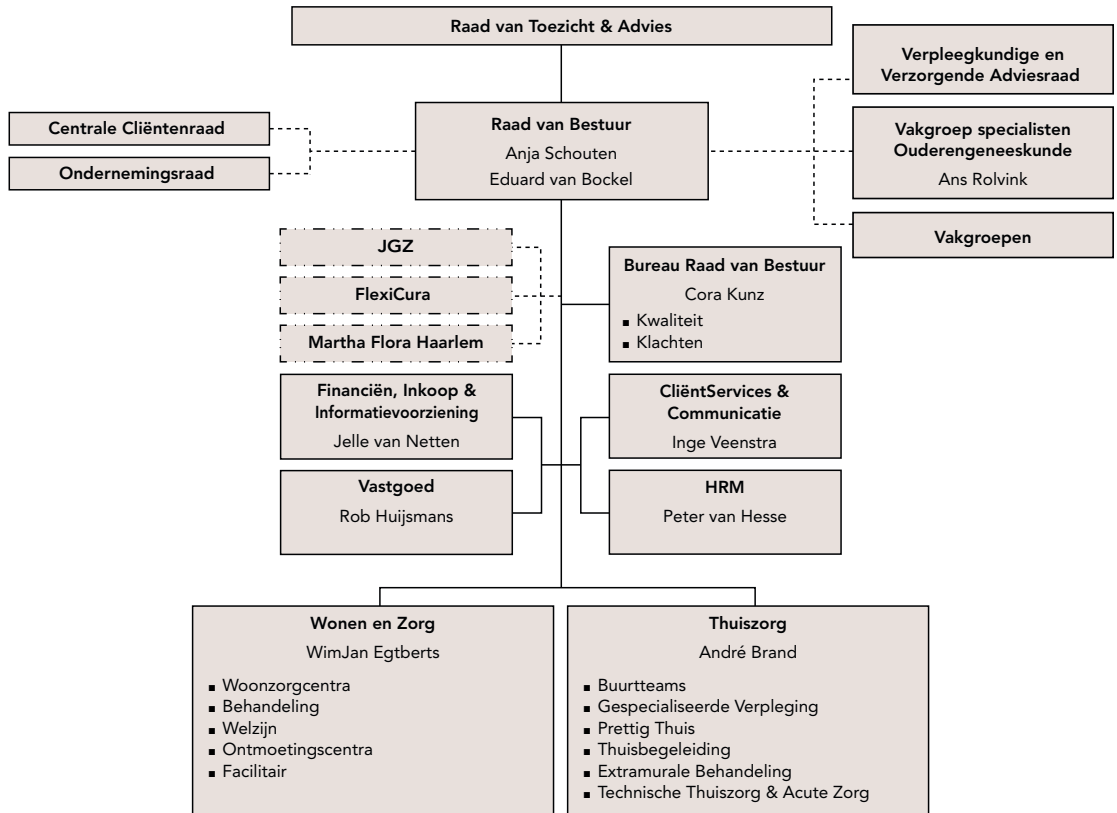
Raad van Toezicht & Advies

Verpleegkundige en Verzorgende Adviesraad

Centrale Cliëntenraad

Ondernemingsraad

Raad van Bestuur
Anja Schouten
Eduard van Bockel

Vakgroep specialisten Ouderengeneeskunde
Ans Rolvink

Vakgroepen

JGZ

FlexiCura

Martha Flora Haarlem

Bureau Raad van Bestuur
Cora Kunz
▪ Kwaliteit
▪ Klachten

Financiën, Inkoop & Informatievoorziening
Jelle van Netten

ClIëntServices & Communicatie
Inge Veenstra

Vastgoed
Rob Huijsmans

HRM
Peter van Hesse

Wonen en Zorg
WimJan Egtberts
▪ Woonzorgcentra
▪ Behandeling
▪ Welzijn
▪ Ontmoetingscentra
▪ Facilitair

Thuiszorg
André Brand
▪ Buurtteams
▪ Gespecialiseerde Verpleging
▪ Prettig Thuis
▪ Thuisbegeleiding
▪ Extramurale Behandeling
▪ Technische Thuiszorg & Acute Zorg